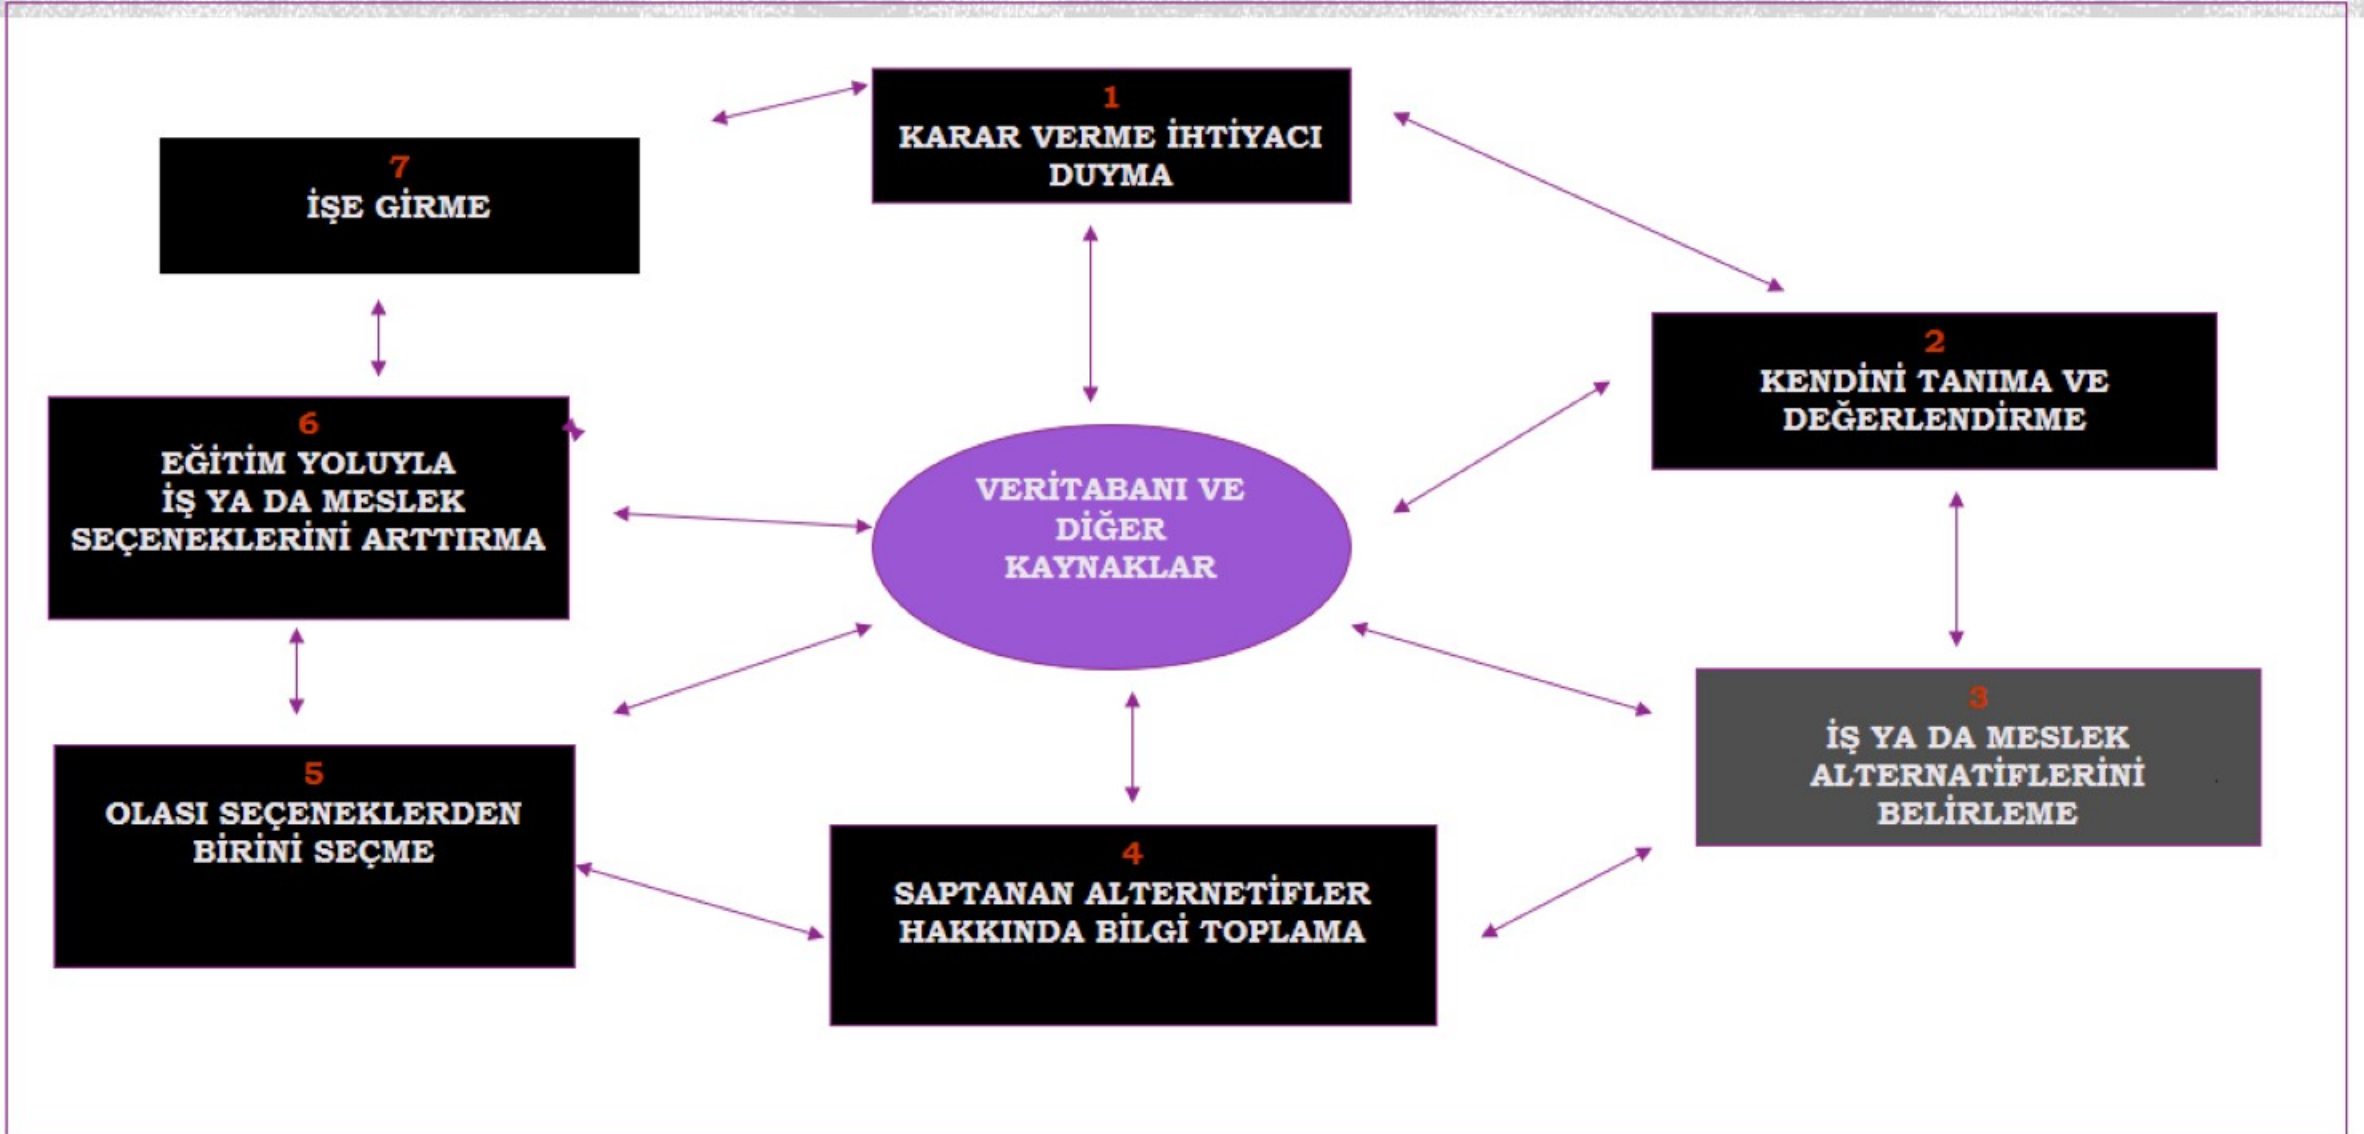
1
KARAR VERME İHTİYACI DUYMA

7
İŞE GİRME

2
KENDİNİ TANIMA VE DEĞERLENDİRME

6
EĞİTİM YOLUYLA İŞ YA DA MESLEK SEÇENEKLERİNİ ARTTIRMA

VERİTABANI VE DİĞER KAYNAKLAR

3
İŞ YA DA MESLEK ALTERNATİFLERİNİ BELİRLEME

5
OLASI SEÇENEKLERDEN BİRİNİ SEÇME

4
SAPTANAN ALTERNETİFLER HAKKINDA BİLGİ TOPLAMA